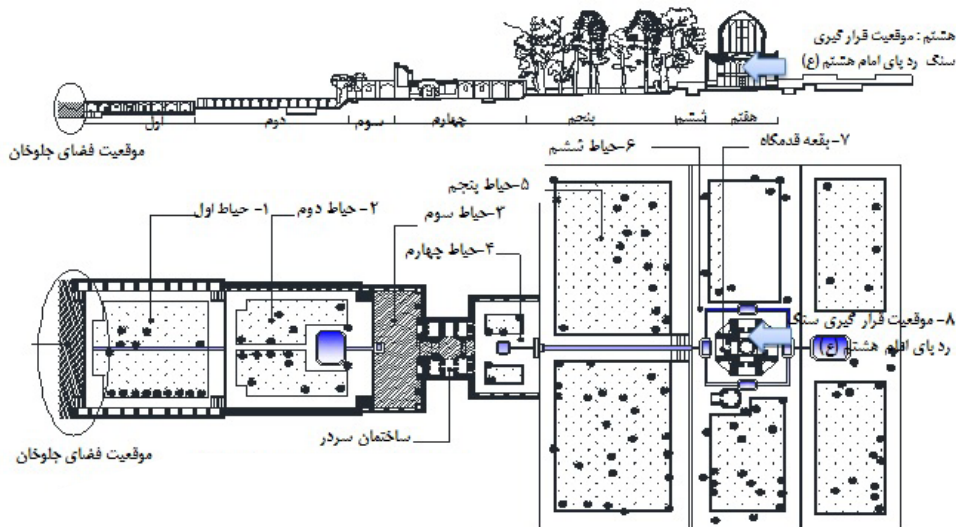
هشتم : موقعیت قرار گیری سنگ رد پای امام هشتم (ع)

اول
دوم
سوم
چهارم
پنجم
ششم
هفتم

موقعیت فضای جلوخان

۱- حیاط اول
۲- حیاط دوم
۳-حیاط سوم
۴-حیاط چهارم
۵-حیاط پنجم
۶-حیاط ششم
۷-بقعه قدمگاه
۸- موقعیت قرار گیری سنگ رد پای امام هشتم (ع)

ساختمان سردر

موقعیت فضای جلوخان